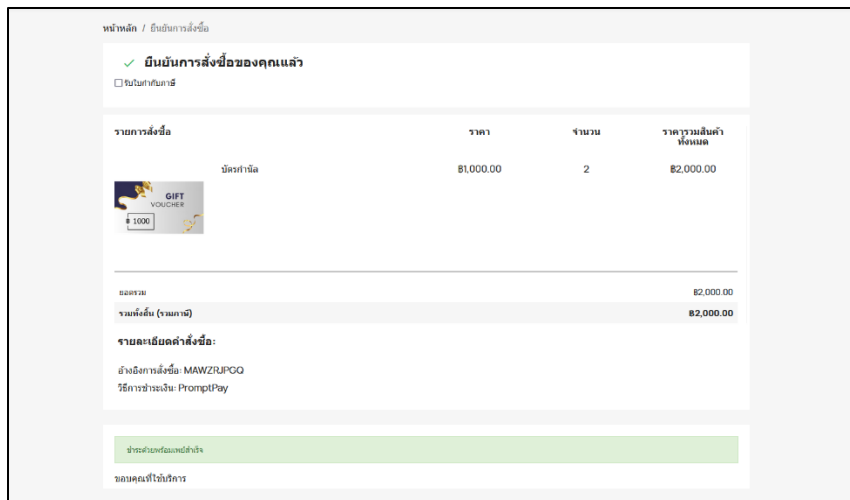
หน้าหลัก / ยืนยันการสั่งซื้อ

✓ ยืนยันการสั่งซื้อของคุณแล้ว

☐ รับใบกำกับภาษี

| รายการสั่งซื้อ | ราคา | จำนวน | ราคารวมสินค้าทั้งหมด |
|---|---|---|---|
| บัตรกำนัล | ฿1,000.00 | 2 | ฿2,000.00 |

GIFT VOUCHER
฿ 1000

| ยอดรวม | ฿2,000.00 |
|---|---|
| รวมทั้งสิ้น (รวมภาษี) | ฿2,000.00 |

รายละเอียดคำสั่งซื้อ:

อ้างอิงการสั่งซื้อ: MAWZRJPGQ
วิธีการชำระเงิน: PromptPay

ชำระด้วยพร้อมเพย์สำเร็จ

ขอบคุณที่ใช้บริการ